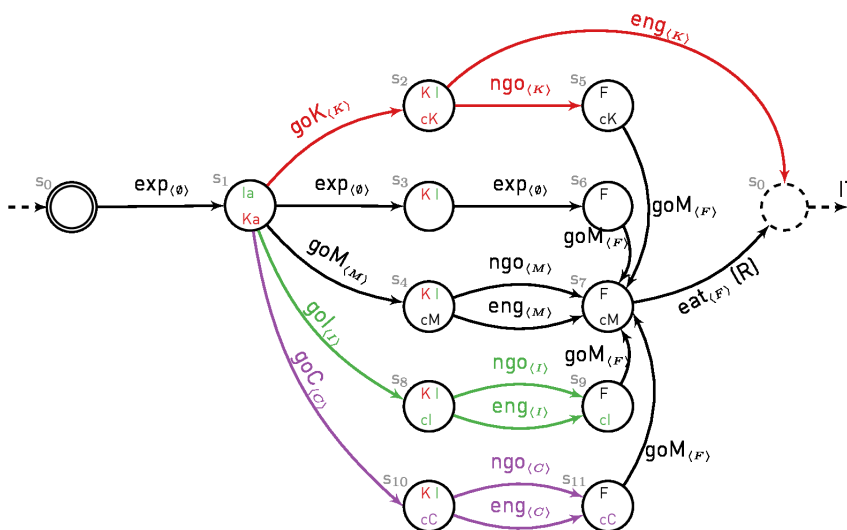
$s_0$

$exp_{\langle\emptyset\rangle}$

$s_1$

Ia

Ka

$goK_{\langle K\rangle}$

$s_2$

K I

cK

$ngo_{\langle K\rangle}$

$s_5$

F

cK

$eng_{\langle K\rangle}$

$exp_{\langle\emptyset\rangle}$

$s_3$

K I

$exp_{\langle\emptyset\rangle}$

$s_6$

F

$goM_{\langle F\rangle}$

$goM_{\langle F\rangle}$

$s_0$

I

$goM_{\langle M\rangle}$

$s_4$

K I

cM

$ngo_{\langle M\rangle}$

$eng_{\langle M\rangle}$

$s_7$

F

cM

$eat_{\langle F\rangle}$ (R)

$goI_{\langle I\rangle}$

$goC_{\langle C\rangle}$

$s_8$

K I

cI

$ngo_{\langle I\rangle}$

$eng_{\langle I\rangle}$

$s_9$

F

cI

$goM_{\langle F\rangle}$

$goM_{\langle F\rangle}$

$s_{10}$

K I

cC

$ngo_{\langle C\rangle}$

$eng_{\langle C\rangle}$

$s_{11}$

F

cC